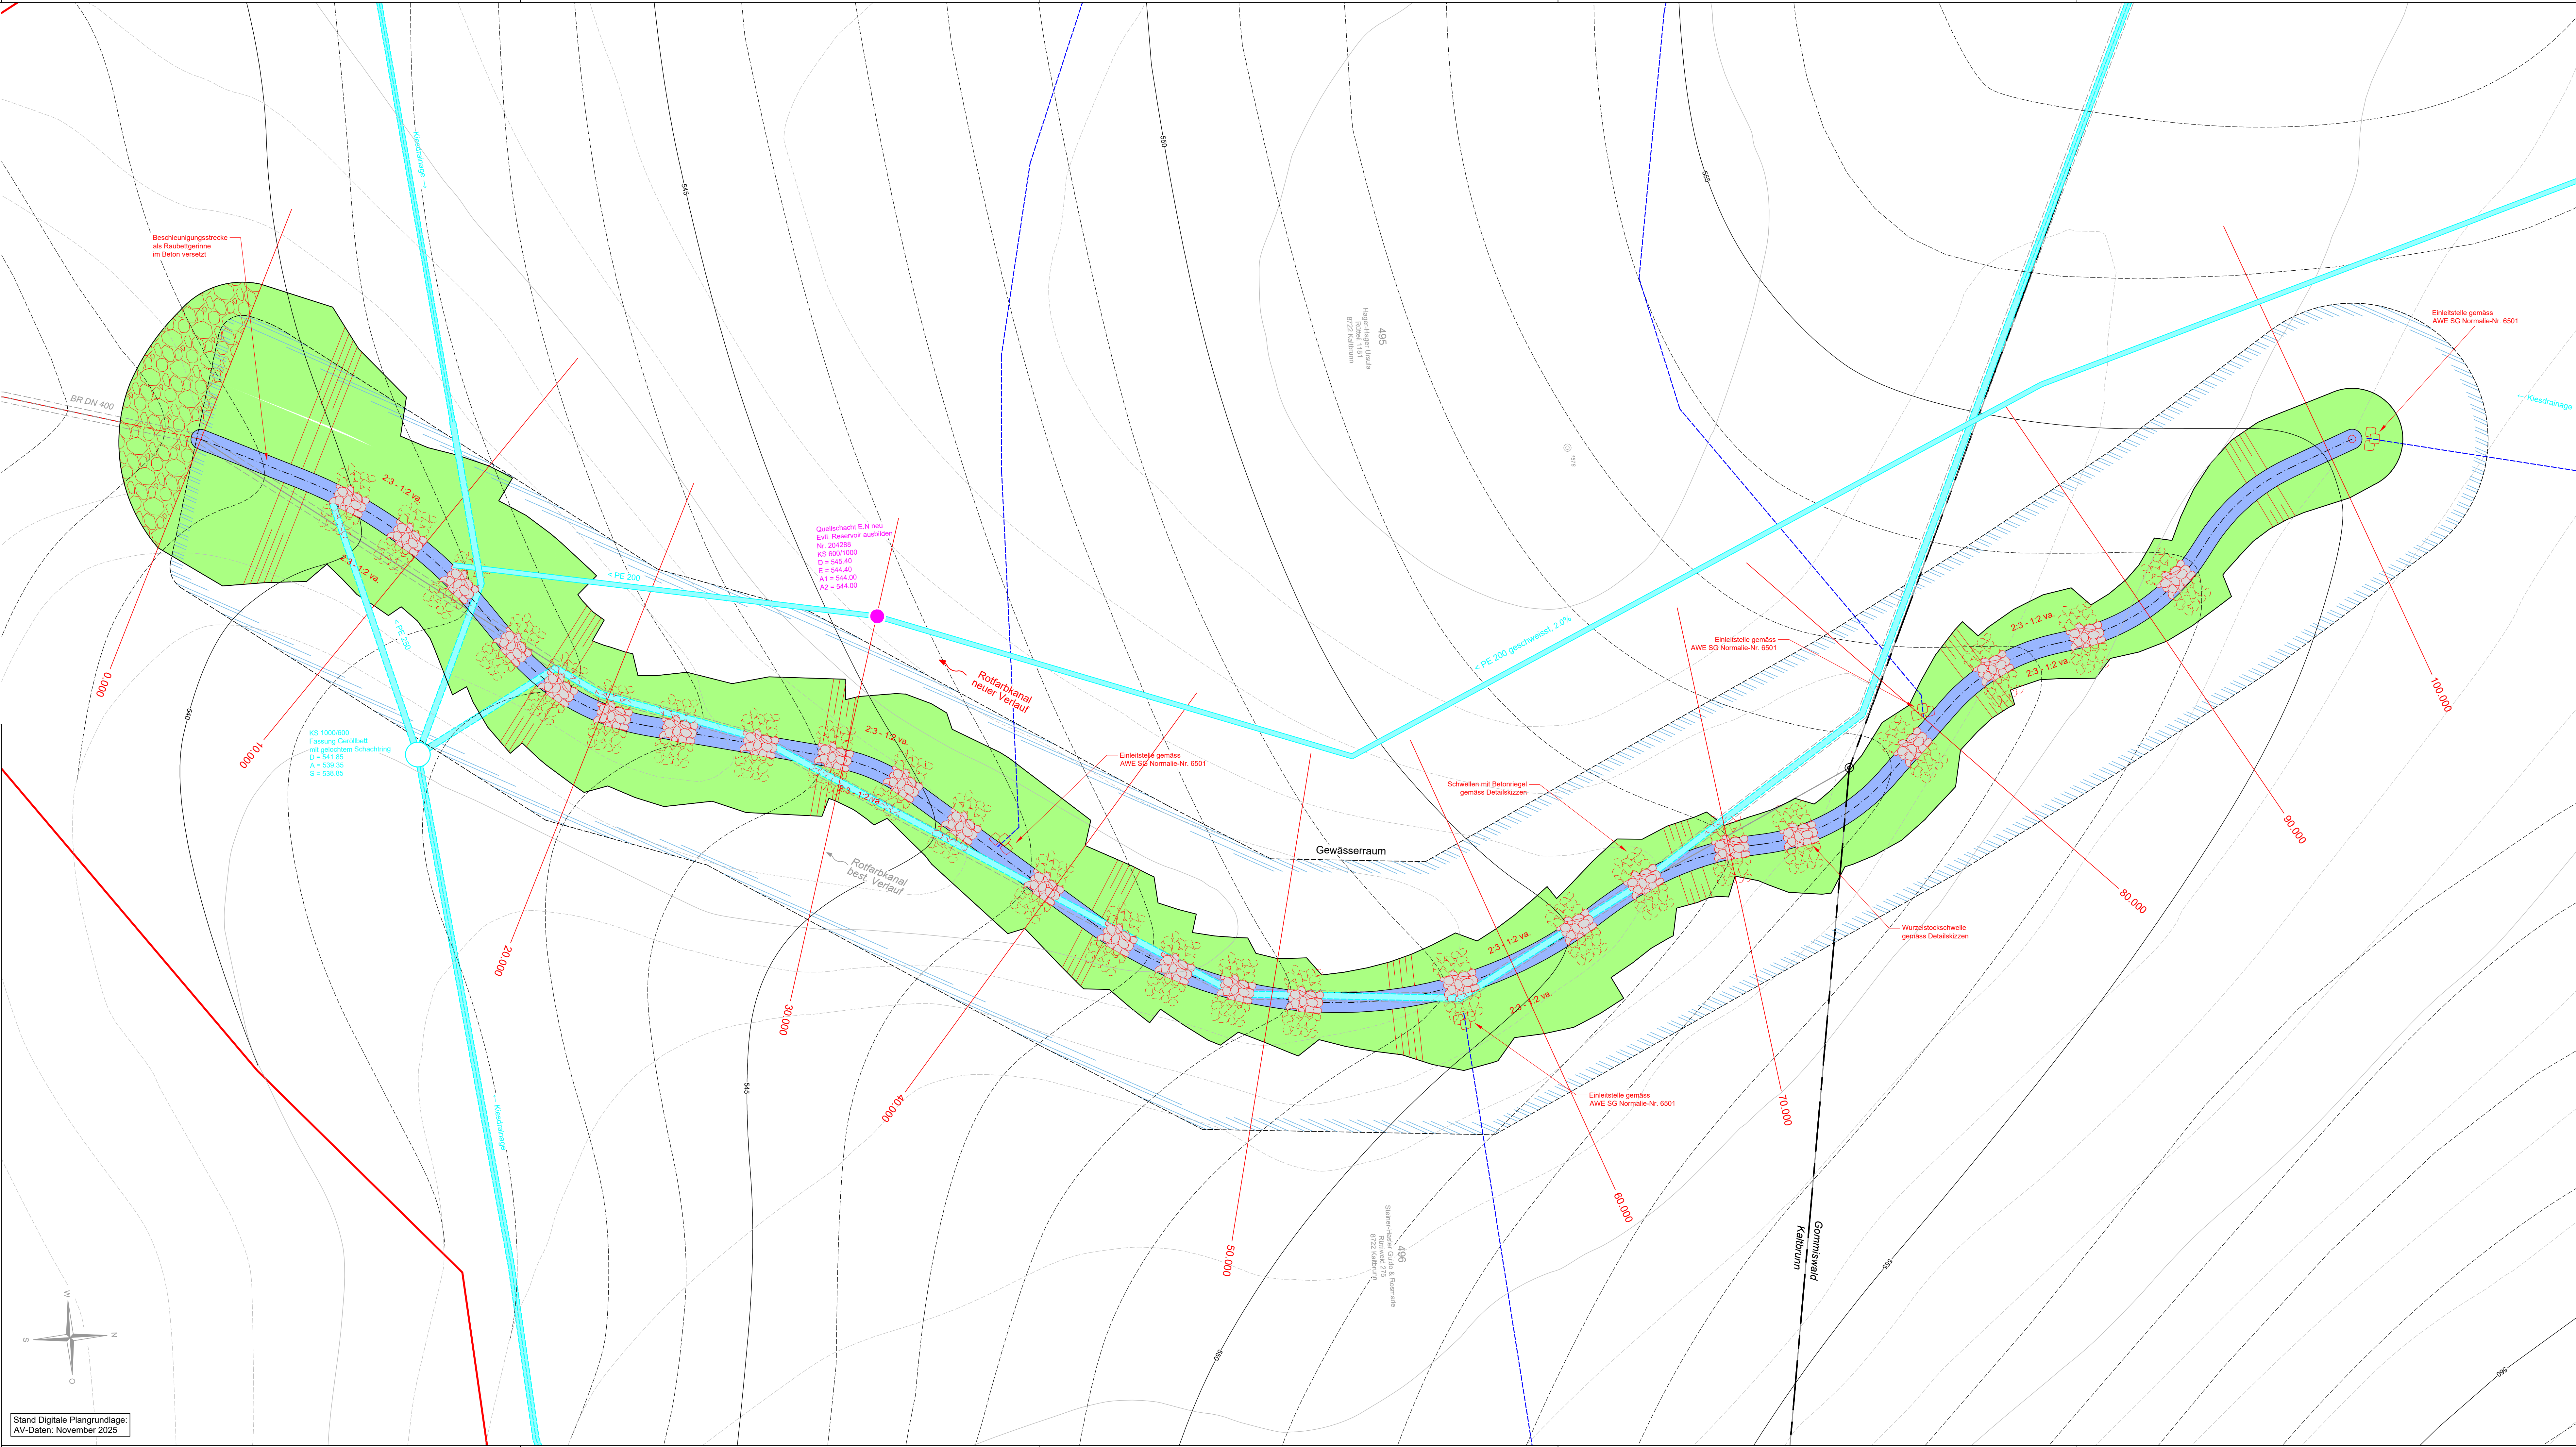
Beschleunigungsstrecke
als Raubettgerinne
im Beton versetzt

BR DN 400

2:3 - 1:2 va.

2:3 - 1:2 va.

< PE 200

< PE 200

Quellschacht E.N neu
Evtl. Reservoir ausbilden
Nr. 204288
KS 600/1000
D = 545.40
E = 544.40
A1 = 544.00
A2 = 544.00

Rotfarbkanal
neuer Verlauf

KS 1000/600
Fassung Geröllbett
mit gelochtem Schachtring
D = 541.86
A = 539.39
S = 538.85

0.000

10.000

20.000

30.000

40.000

50.000

60.000

70.000

80.000

90.000

100.000

2:3 - 1:2 va.

2:3 - 1:2 va.

Einleitstelle gemäss
AWE SG Normalie-Nr. 6501

Rotfarbkanal
best. Verlauf

Gewässerraum

Schwellen mit Betonriegel
gemäss Detailskizzen

2:3 - 1:2 va.

2:3 - 1:2 va.

Einleitstelle gemäss
AWE SG Normalie-Nr. 6501

Einleitstelle gemäss
AWE SG Normalie-Nr. 6501

2:3 - 1:2 va.

2:3 - 1:2 va.

Wurzelstockschwelle
gemäss Detailskizzen

Einleitstelle gemäss
AWE SG Normalie-Nr. 6501

< PE 200 geschweisst, 2.0%

Kiesdrainage

495

496

Gommiswald
Kaltbrunn

540

545

550

555

560

Stand Digitale Plangrundlage:
AV-Daten: November 2025